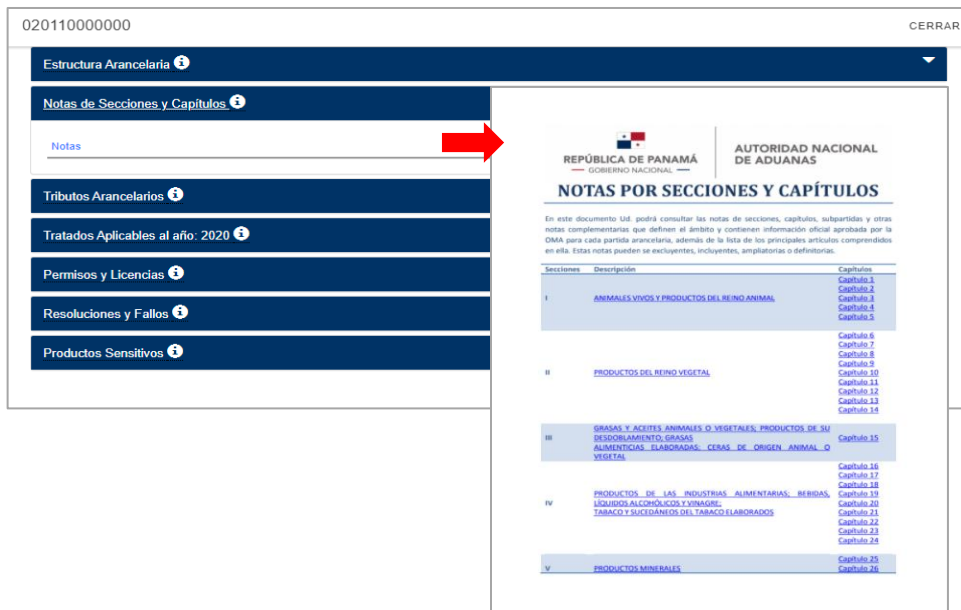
020110000000

CERRAR

Estructura Arancelaria

Notas de Secciones y Capítulos

Notas

Tributos Arancelarios

Tratados Aplicables al año: 2020

Permisos y Licencias

Resoluciones y Fallos

Productos Sensitivos

REPÚBLICA DE PANAMÁ
GOBIERNO NACIONAL

AUTORIDAD NACIONAL DE ADUANAS

NOTAS POR SECCIONES Y CAPÍTULOS

En este documento Ud. podrá consultar las notas de secciones, capítulos, subpartidas y otras notas complementarias que definen el ámbito y contienen información oficial aprobada por la OMA para cada partida arancelaria, además de la lista de los principales artículos comprendidos en ella. Estas notas pueden se excluyentes, incluyentes, ampliatorias o definitorias.

| Secciones | Descripción | Capítulos |
|---|---|---|
| I | ANIMALES VIVOS Y PRODUCTOS DEL REINO ANIMAL | Capitulo 1 Capitulo 2 Capitulo 3 Capitulo 4 Capitulo 5 |
| II | PRODUCTOS DEL REINO VEGETAL | Capitulo 6 Capitulo 7 Capitulo 8 Capitulo 9 Capitulo 10 Capitulo 11 Capitulo 12 Capitulo 13 Capitulo 14 |
| III | GRASAS Y ACEITES ANIMALES O VEGETALES; PRODUCTOS DE SU DESDOBLAMIENTO; GRASAS ALIMENTICIAS ELABORADAS; CERAS DE ORIGEN ANIMAL O VEGETAL | Capitulo 15 |
| IV | PRODUCTOS DE LAS INDUSTRIAS ALIMENTARIAS; BEBIDAS, LÍQUIDOS ALCOHÓLICOS Y VINAGRE; TABACO Y SUCEDÁNEOS DEL TABACO ELABORADOS | Capitulo 16 Capitulo 17 Capitulo 18 Capitulo 19 Capitulo 20 Capitulo 21 Capitulo 22 Capitulo 23 Capitulo 24 |
| V | PRODUCTOS MINERALES | Capitulo 25 Capitulo 26 |